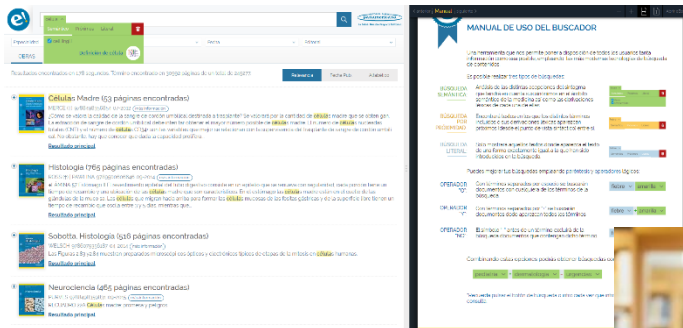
Células Madre (53 páginas encontradas)

Histología (766 páginas encontradas)

Sobotta. Histología (516 páginas encontradas)

Neurociencia (485 páginas encontradas)

Resultado principal

Resultado principal

Resultado principal

Resultado principal

Relevancia

Fecha Pub.

Alfabético

Definición de célula

MANUAL DE USO DEL BUSCADOR

Es posible realizar tres tipos de búsquedas:

BÚSQUEDA SEMÁNTICA

BÚSQUEDA POR PROXIMIDAD

BÚSQUEDA LITERAL

OPERADOR "Y"

OPERADOR "O"

OPERADOR "NO"

Combinando estos operadores podrá obtener búsquedas como:

Resultado principal

Manual